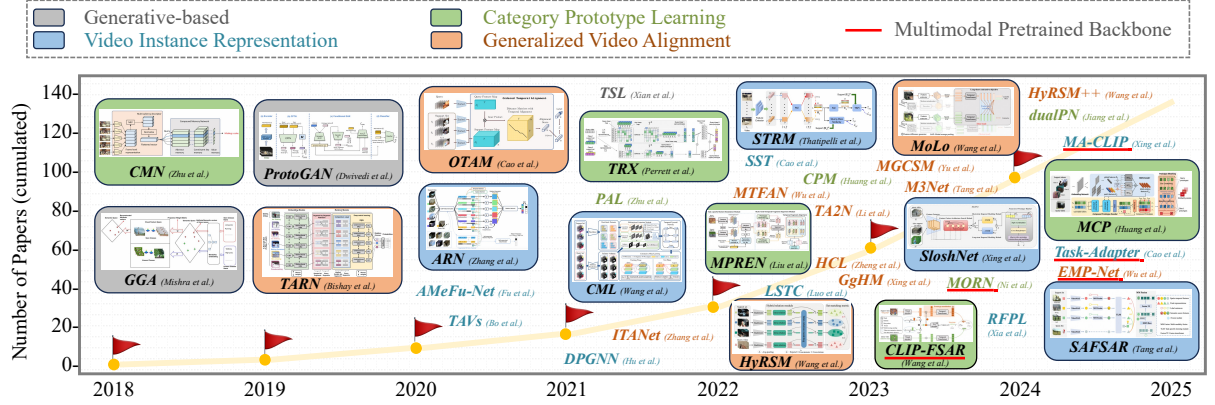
Generative-based
Video Instance Representation
Category Prototype Learning
Generalized Video Alignment
Multimodal Pretrained Backbone

Number of Papers (cumulated)

140
120
100
80
60
40
20
0

2018
2019
2020
2021
2022
2023
2024
2025

CMN (Zhu et al.)
ProtoGAN (Dwivedi et al.)
GGA (Mishra et al.)
TARN (Bishay et al.)
OTAM (Cao et al.)
ARN (Zhang et al.)
AMeFu-Net (Fu et al.)
TAVs (Bo et al.)
TSL (Xian et al.)
TRX (Perrett et al.)
PAL (Zhu et al.)
CML (Wang et al.)
ITANet (Zhang et al.)
DPGNN (Hu et al.)
STRM (Thatipelli et al.)
SST (Cao et al.)
CPM (Huang et al.)
MTFAN (Wu et al.)
MPREN (Liu et al.)
TA2N (Li et al.)
LSTC (Luo et al.)
HyRSM (Wang et al.)
MoLo (Wang et al.)
MGCSM (Yu et al.)
M3Net (Tang et al.)
SloshNet (Xing et al.)
HCL (Zheng et al.)
GgHM (Xing et al.)
MORN (Ni et al.)
CLIP-FSAR (Wang et al.)
RFPL (Xia et al.)
HyRSM++ (Wang et al.)
dualPN (Jiang et al.)
MA-CLIP (Xing et al.)
MCP (Huang et al.)
Task-Adapter (Cao et al.)
EMP-Net (Wu et al.)
SAFSAR (Tang et al.)